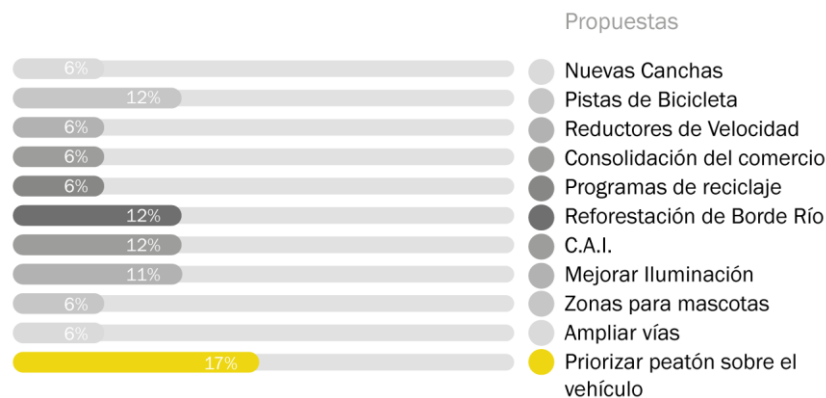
Propuestas

6%
12%
6%
6%
6%
12%
12%
11%
6%
6%
17%

Nuevas Canchas
Pistas de Bicicleta
Reductores de Velocidad
Consolidación del comercio
Programas de reciclaje
Reforestación de Borde Río
C.A.I.
Mejorar Iluminación
Zonas para mascotas
Ampliar vías
Priorizar peatón sobre el vehículo